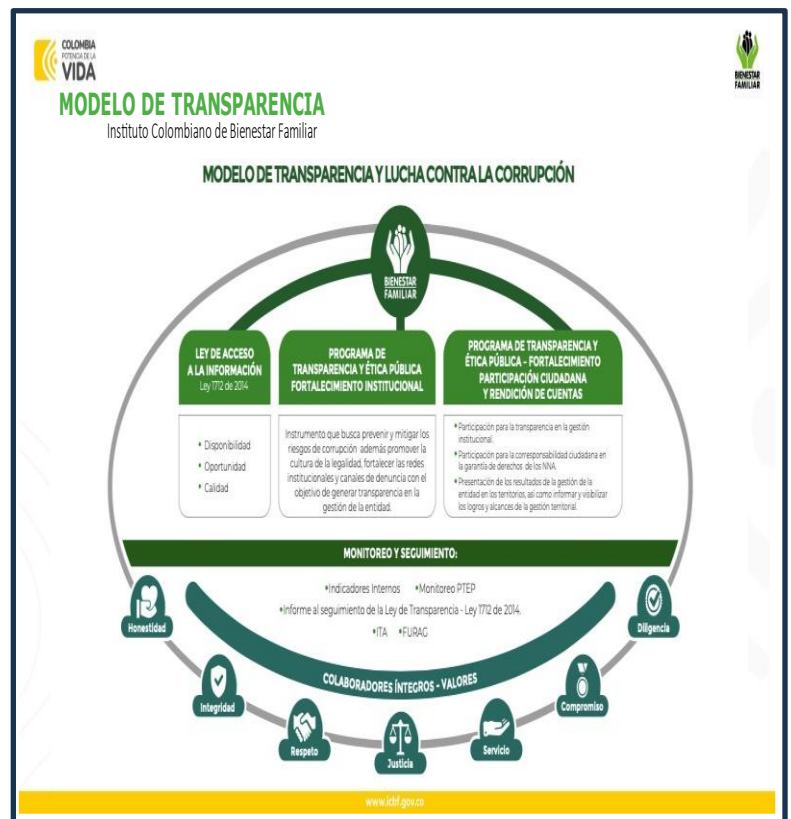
COLOMBIA
POTENCIA DE LA
VIDA

BIENESTAR FAMILIAR

MODELO DE TRANSPARENCIA
Instituto Colombiano de Bienestar Familiar

MODELO DE TRANSPARENCIA Y LUCHA CONTRA LA CORRUPCIÓN

BIENESTAR FAMILIAR

LEY DE ACCESO A LA INFORMACIÓN
Ley 1712 de 2014

• Disponibilidad
• Oportunidad
• Calidad

PROGRAMA DE TRANSPARENCIA Y ÉTICA PÚBLICA FORTALECIMIENTO INSTITUCIONAL

Instrumento que busca prevenir y mitigar los riesgos de corrupción además promover la cultura de la legalidad, fortalecer las redes institucionales y canales de denuncia con el objetivo de generar transparencia en la gestión de la entidad.

PROGRAMA DE TRANSPARENCIA Y ÉTICA PÚBLICA - FORTALECIMIENTO PARTICIPACIÓN CIUDADANA Y RENDICIÓN DE CUENTAS

• Participación para la transparencia en la gestión institucional.
• Participación para la corresponsabilidad ciudadana en la garantía de derechos de los NNA.
• Presentación de los resultados de la gestión de la entidad en los territorios, así como informar y visibilizar los logros y alcances de la gestión territorial.

MONITOREO Y SEGUIMIENTO:

•Indicadores Internos •Monitoreo PTEP
•Informe al seguimiento de la Ley de Transparencia - Ley 1712 de 2014.
•ITA •FURAG

COLABORADORES ÍNTEGROS - VALORES

Honestidad
Integridad
Respeto
Justicia
Servicio
Compromiso
Diligencia

www.icbf.gov.co